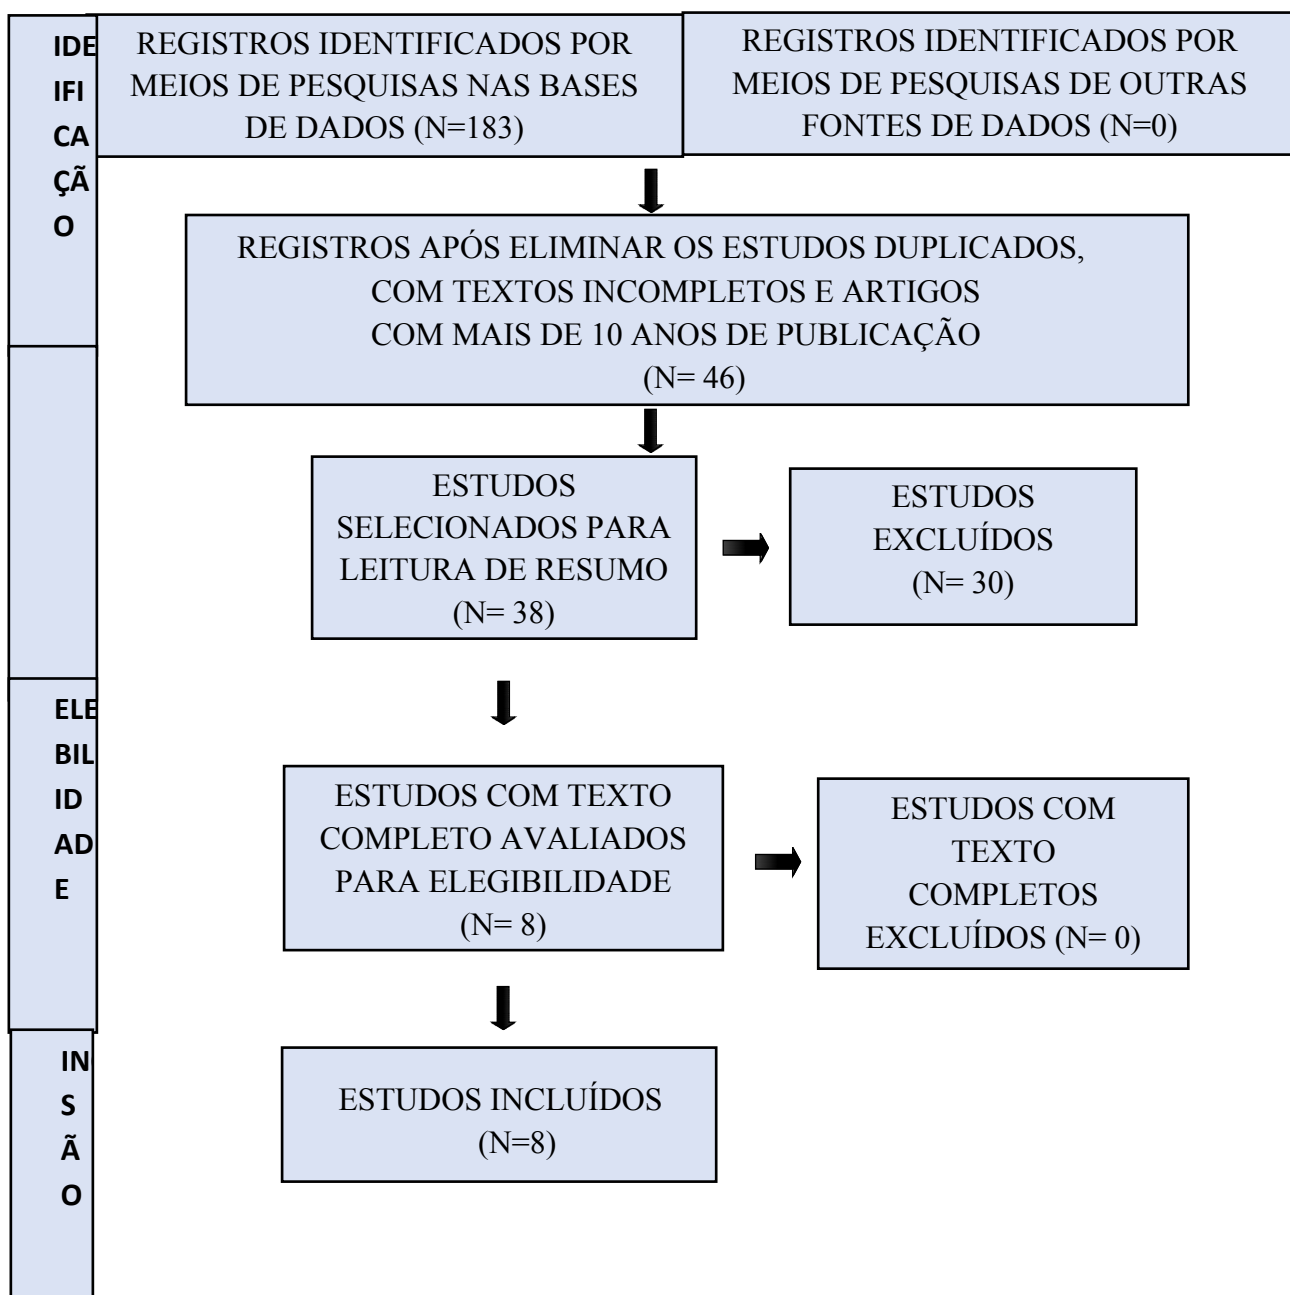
IDE IFI CA ÇÃ O

REGISTROS IDENTIFICADOS POR MEIOS DE PESQUISAS NAS BASES DE DADOS (N=183)

REGISTROS IDENTIFICADOS POR MEIOS DE PESQUISAS DE OUTRAS FONTES DE DADOS (N=0)

REGISTROS APÓS ELIMINAR OS ESTUDOS DUPLICADOS, COM TEXTOS INCOMPLETOS E ARTIGOS COM MAIS DE 10 ANOS DE PUBLICAÇÃO (N= 46)

ESTUDOS SELECIONADOS PARA LEITURA DE RESUMO (N= 38)

ESTUDOS EXCLUÍDOS (N= 30)

ELE BIL ID AD E

ESTUDOS COM TEXTO COMPLETO AVALIADOS PARA ELEGIBILIDADE (N= 8)

ESTUDOS COM TEXTO COMPLETOS EXCLUÍDOS (N= 0)

IN S Ã O

ESTUDOS INCLUÍDOS (N=8)